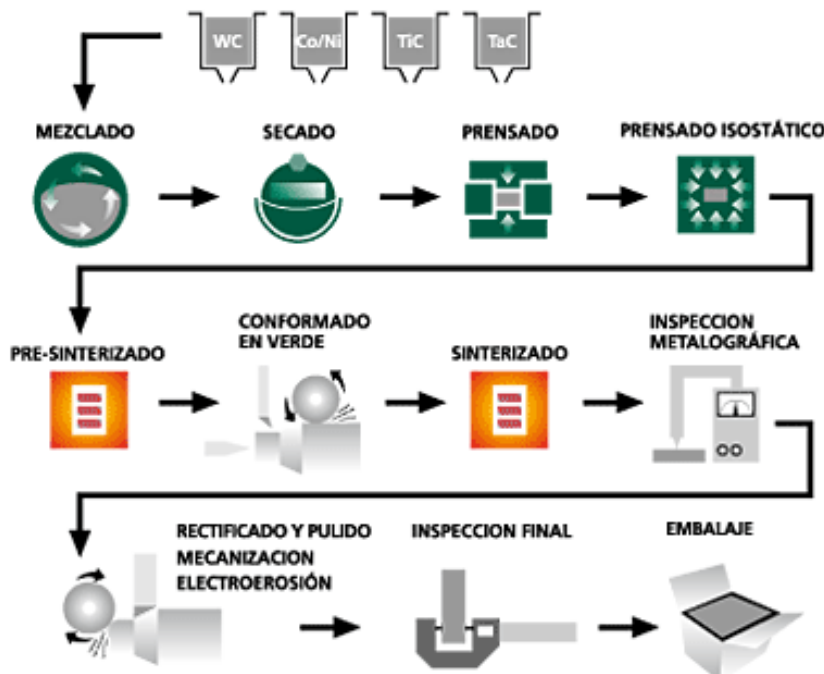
WC
Co/Ni
TiC
TaC

MEZCLADO
SECADO
PRENSADO
PRENSADO ISOSTÁTICO

PRE-SINTERIZADO
CONFORMADO EN VERDE
SINTERIZADO
INSPECCION METALOGRÁFICA

RECTIFICADO Y PULIDO
MECANIZACION
ELECTROEROSIÓN
INSPECCION FINAL
EMBALAJE